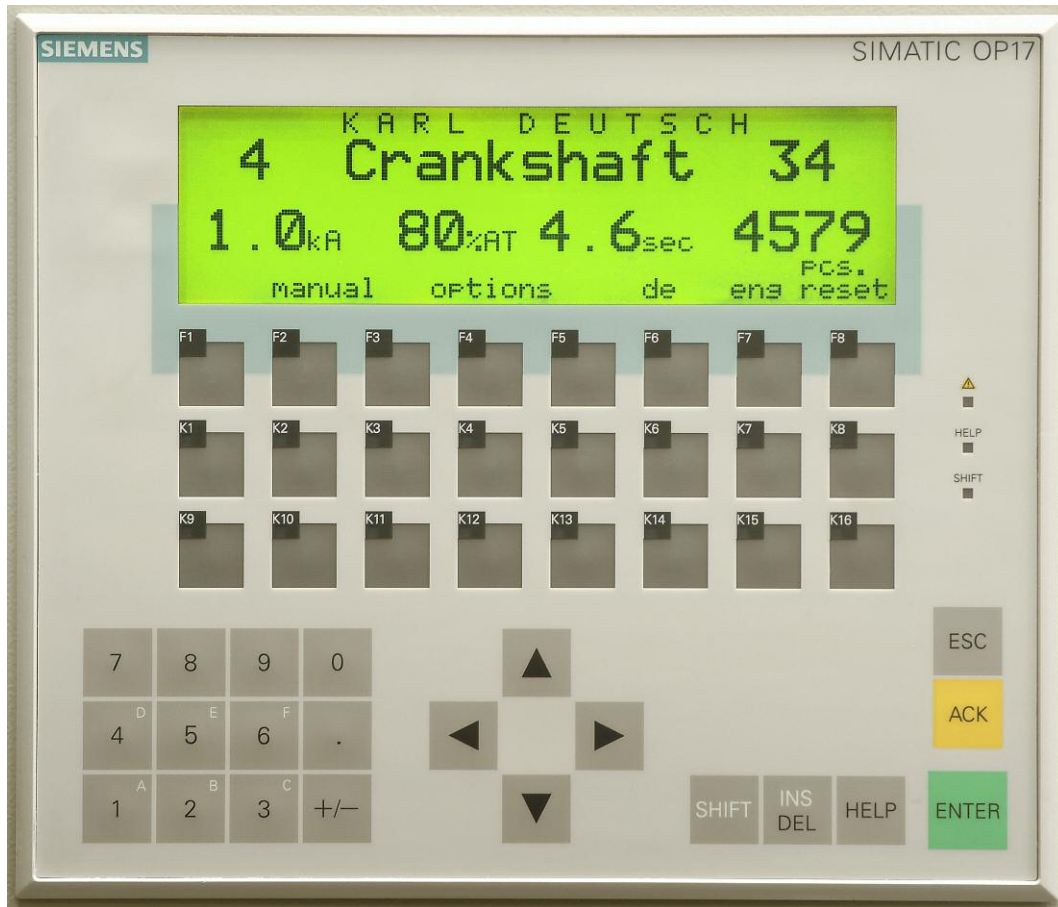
SIEMENS

SIMATIC OP17

KARL DEUTSCH
4 Crankshaft 34
1.0kA 80%AT 4.6sec 4579
pcs.
manual options de eng reset

F1 F2 F3 F4 F5 F6 F7 F8

K1 K2 K3 K4 K5 K6 K7 K8

K9 K10 K11 K12 K13 K14 K15 K16

HELP
SHIFT

7 8 9 0
D 4 E 5 F 6 .
A 1 B 2 C 3 +/−

ESC
ACK
SHIFT INS DEL HELP ENTER